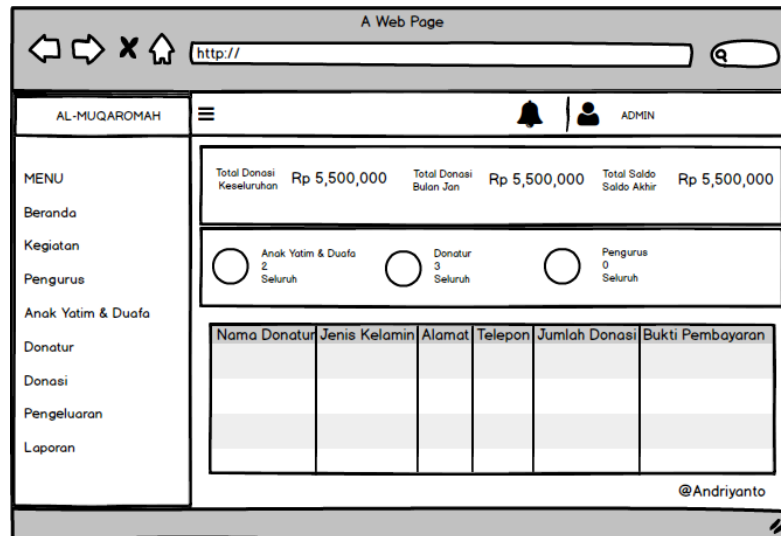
A Web Page

http://

AL-MUQAROMAH

ADMIN

MENU

Beranda

Kegiatan

Pengurus

Anak Yatim & Duafa

Donatur

Donasi

Pengeluaran

Laporan

Total Donasi Keseluruhan Rp 5,500,000

Total Donasi Bulan Jan Rp 5,500,000

Total Saldo Saldo Akhir Rp 5,500,000

Anak Yatim & Duafa 2 Seluruh

Donatur 3 Seluruh

Pengurus 0 Seluruh

| Nama Donatur | Jenis Kelamin | Alamat | Telepon | Jumlah Donasi | Bukti Pembayaran |
|---|---|---|---|---|---|
| | | | | | |
| | | | | | |
| | | | | | |
| | | | | | |

@Andriyanto